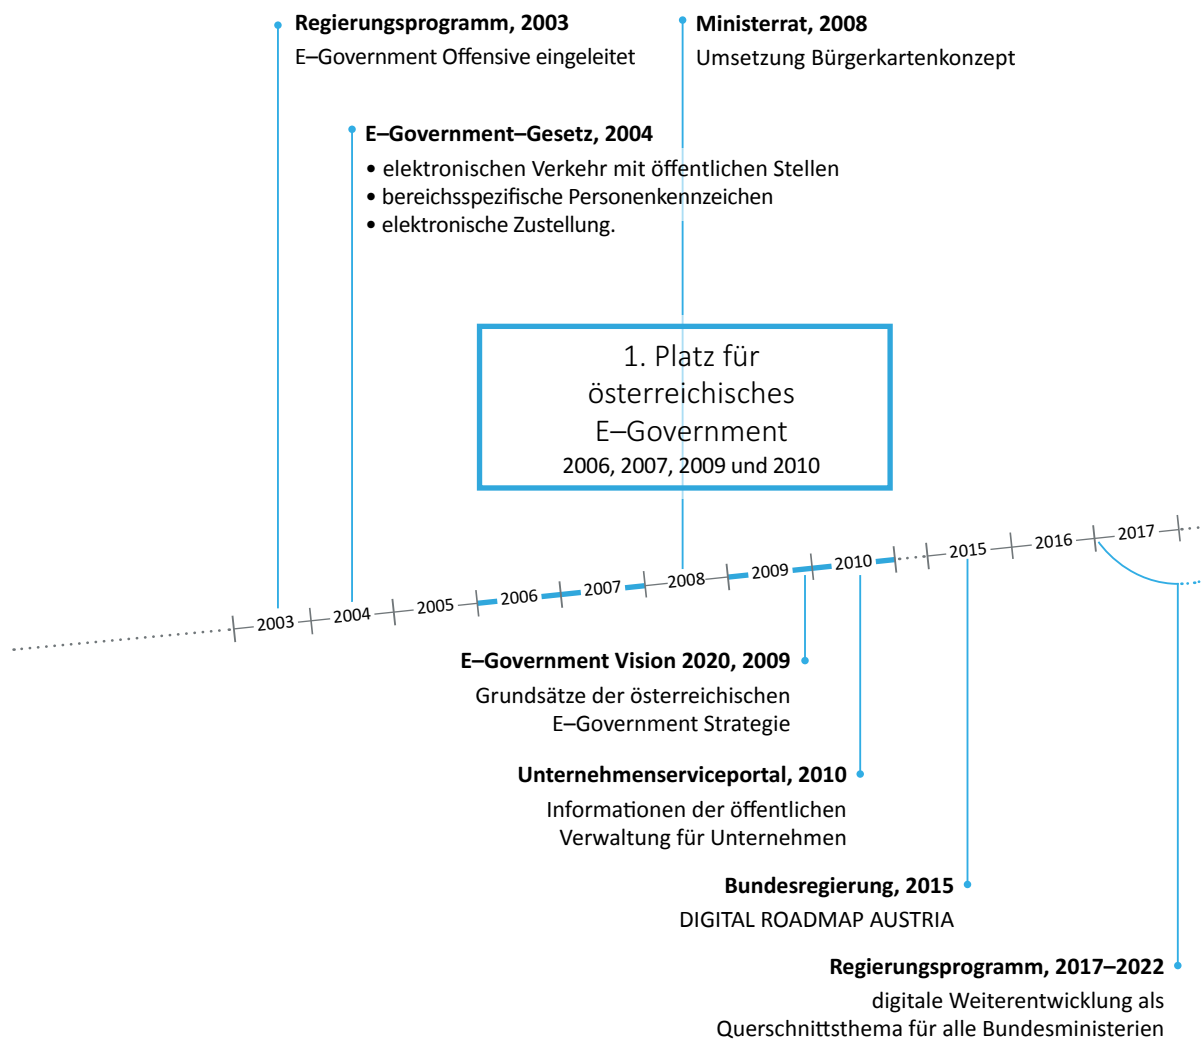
**Regierungsprogramm, 2003**
E–Government Offensive eingeleitet

**Ministerrat, 2008**
Umsetzung Bürgerkartenkonzept

**E–Government–Gesetz, 2004**
• elektronischen Verkehr mit öffentlichen Stellen
• bereichsspezifische Personenkennzeichen
• elektronische Zustellung.

1. Platz für österreichisches E–Government
2006, 2007, 2009 und 2010

2003 2004 2005 2006 2007 2008 2009 2010 2015 2016 2017

**E–Government Vision 2020, 2009**
Grundsätze der österreichischen E–Government Strategie

**Unternehmenserviceportal, 2010**
Informationen der öffentlichen Verwaltung für Unternehmen

**Bundesregierung, 2015**
DIGITAL ROADMAP AUSTRIA

**Regierungsprogramm, 2017–2022**
digitale Weiterentwicklung als Querschnittsthema für alle Bundesministerien